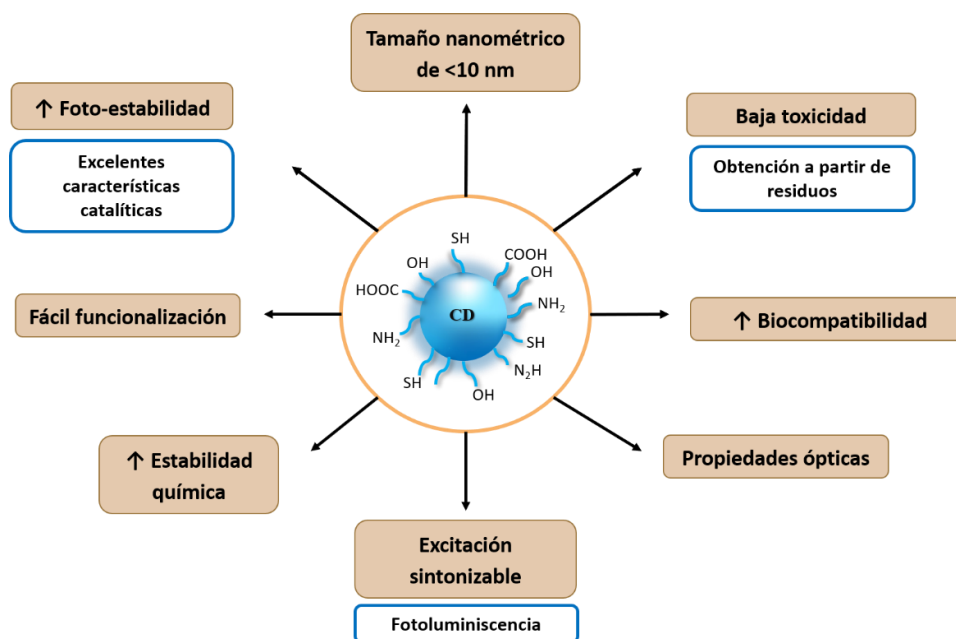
Tamaño nanométrico de <10 nm

↑ Foto-estabilidad

Excelentes características catalíticas

Baja toxicidad

Obtención a partir de residuos

Fácil funcionalización

SH
OH
COOH
OH
HOOC
$NH_2$
CD
$NH_2$
SH
SH
$N_2H$
OH

↑ Biocompatibilidad

↑ Estabilidad química

Propiedades ópticas

Excitación sintonizable

Fotoluminiscencia